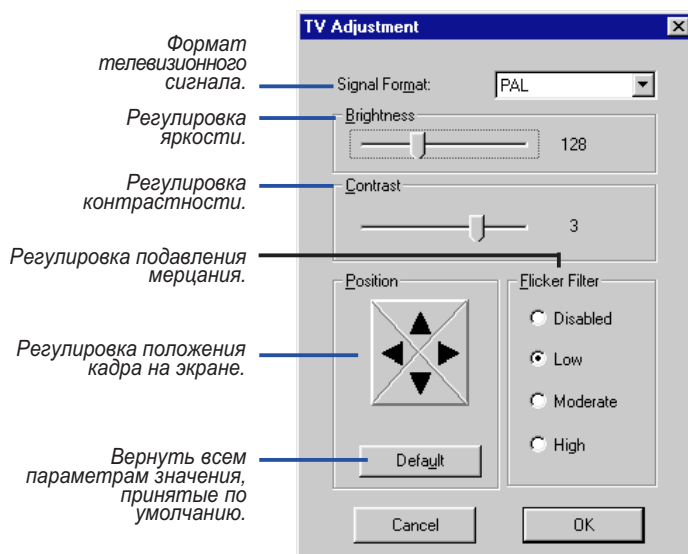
TV Adjustment

Формат телевизионного сигнала.

Signal Format: PAL

Регулировка яркости.

Brightness

128

Регулировка контрастности.

Contrast

3

Регулировка подавления мерцания.

Position

Flicker Filter

Регулировка положения кадра на экране.

Disabled

Low

Moderate

High

Вернуть всем параметрам значения, принятые по умолчанию.

Default

Cancel

OK